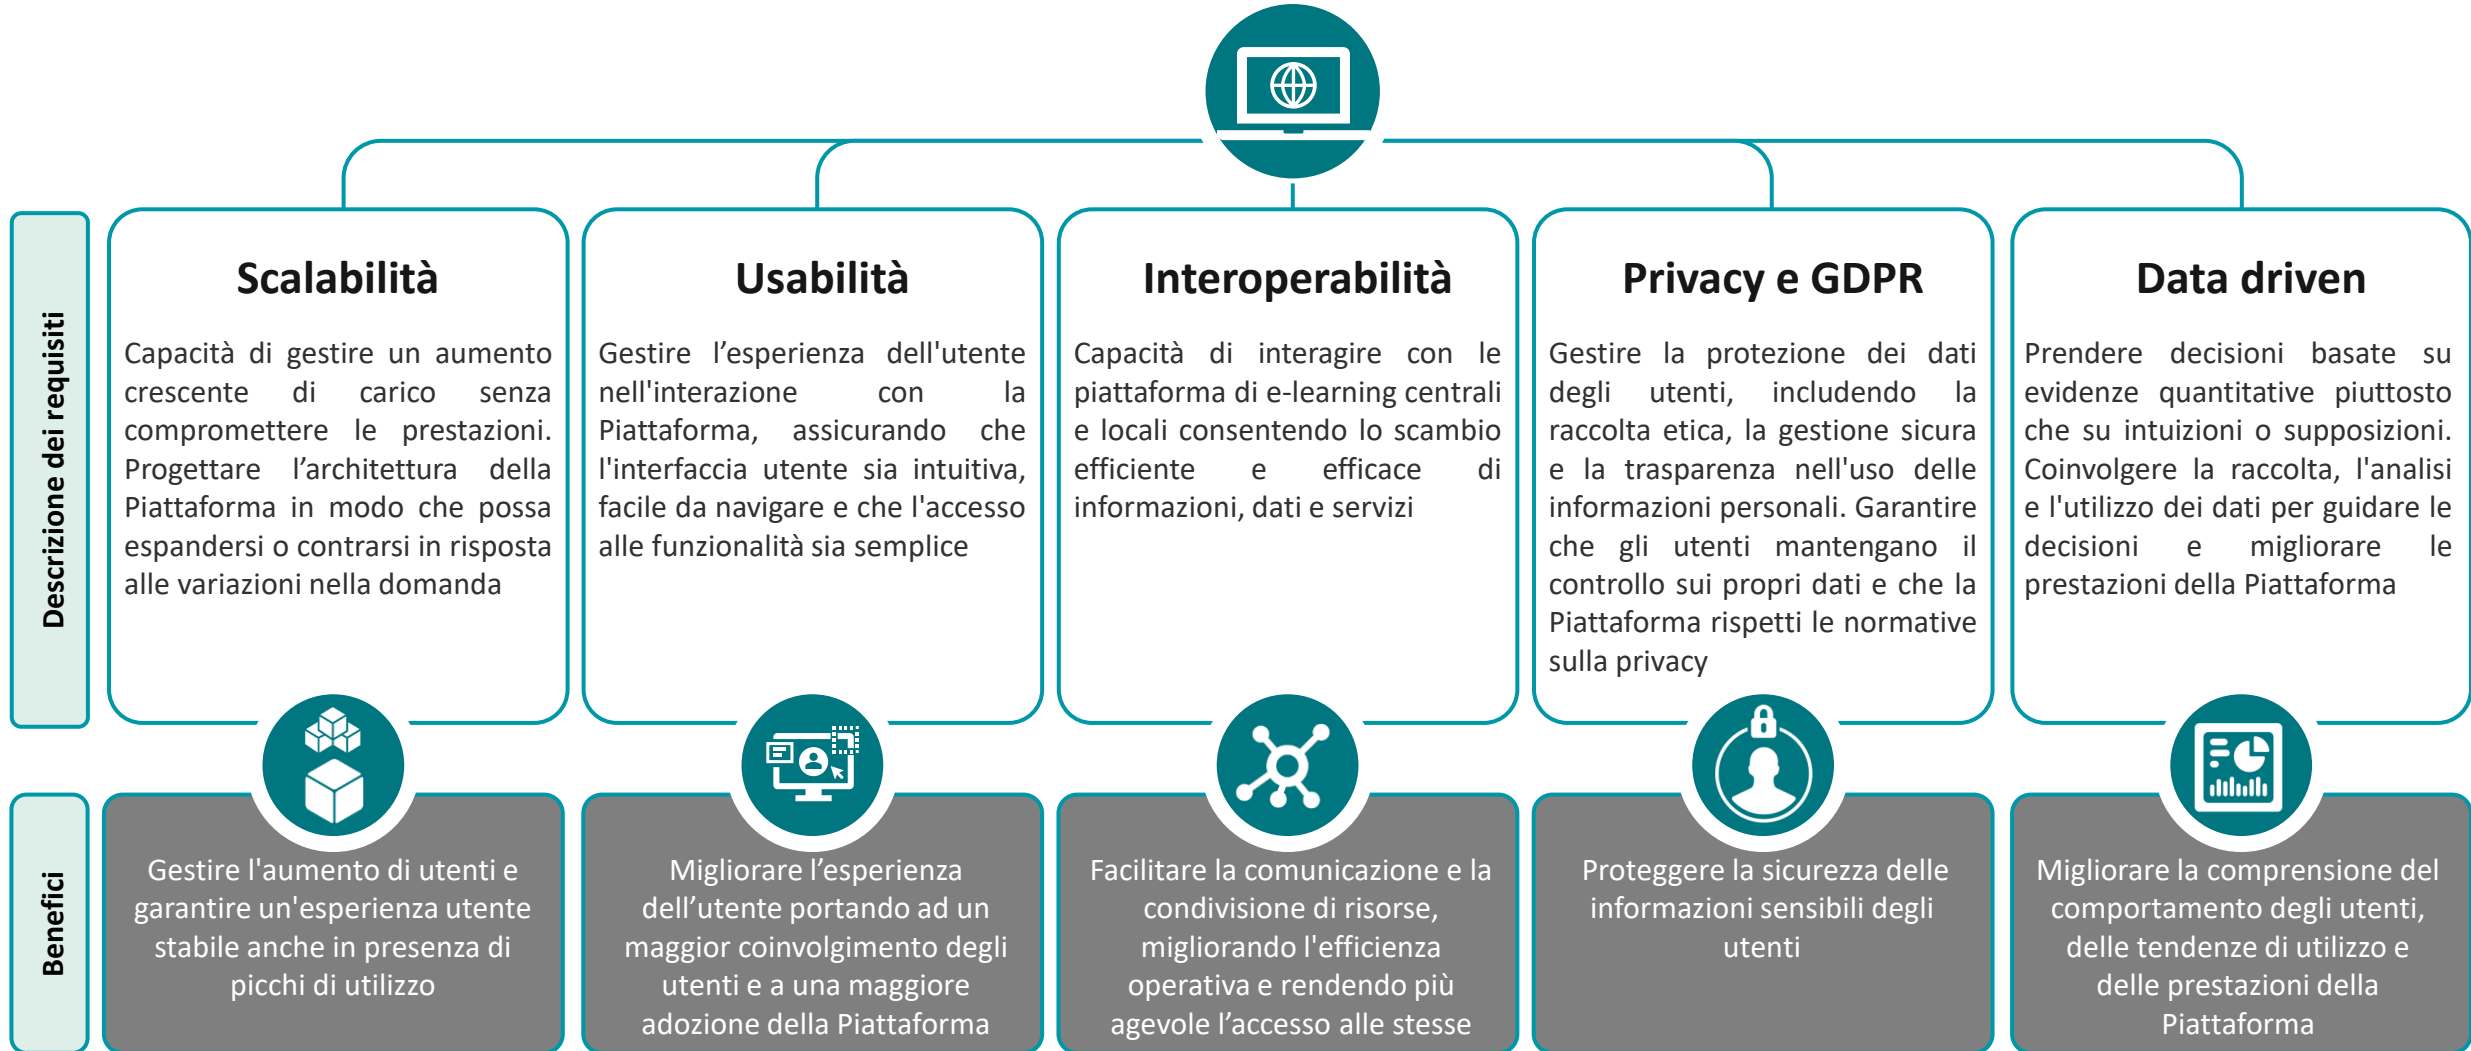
Descrizione dei requisiti

Scalabilità

Capacità di gestire un aumento crescente di carico senza compromettere le prestazioni. Progettare l'architettura della Piattaforma in modo che possa espandersi o contrarsi in risposta alle variazioni nella domanda

Usabilità

Gestire l'esperienza dell'utente nell'interazione con la Piattaforma, assicurando che l'interfaccia utente sia intuitiva, facile da navigare e che l'accesso alle funzionalità sia semplice

Interoperabilità

Capacità di interagire con le piattaforma di e-learning centrali e locali consentendo lo scambio efficiente e efficace di informazioni, dati e servizi

Privacy e GDPR

Gestire la protezione dei dati degli utenti, includendo la raccolta etica, la gestione sicura e la trasparenza nell'uso delle informazioni personali. Garantire che gli utenti mantengano il controllo sui propri dati e che la Piattaforma rispetti le normative sulla privacy

Data driven

Prendere decisioni basate su evidenze quantitative piuttosto che su intuizioni o supposizioni. Coinvolgere la raccolta, l'analisi e l'utilizzo dei dati per guidare le decisioni e migliorare le prestazioni della Piattaforma

Benefici

Gestire l'aumento di utenti e garantire un'esperienza utente stabile anche in presenza di picchi di utilizzo

Migliorare l'esperienza dell'utente portando ad un maggior coinvolgimento degli utenti e a una maggiore adozione della Piattaforma

Facilitare la comunicazione e la condivisione di risorse, migliorando l'efficienza operativa e rendendo più agevole l'accesso alle stesse

Proteggere la sicurezza delle informazioni sensibili degli utenti

Migliorare la comprensione del comportamento degli utenti, delle tendenze di utilizzo e delle prestazioni della Piattaforma